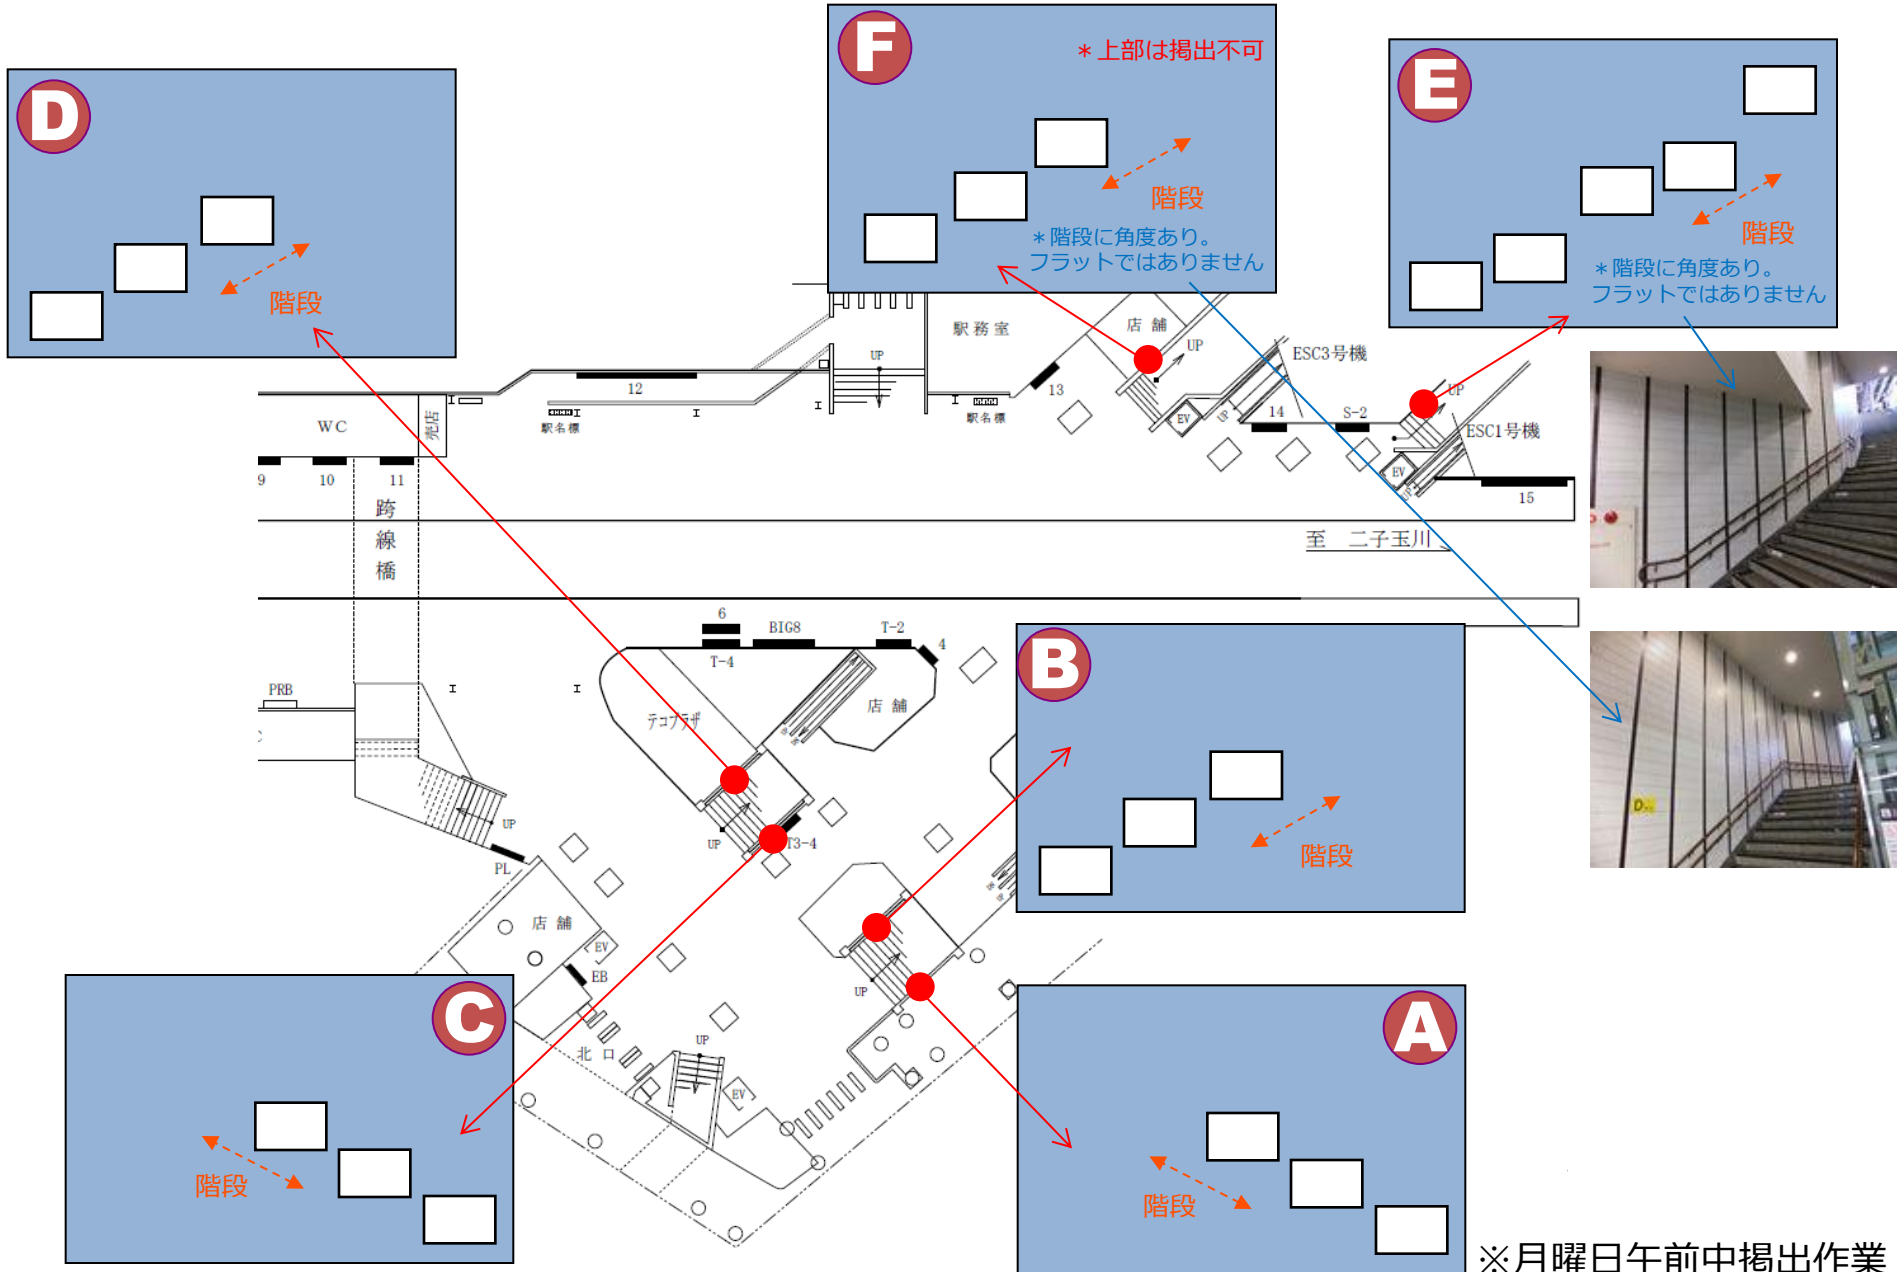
D

階段

F

＊上部は掲出不可

階段

＊階段に角度あり。
フラットではありません

E

階段

＊階段に角度あり。
フラットではありません

駅務室

店舗

UP

ESC3号機

UP

ESC1号機

12

13

14

S-2

15

WC

売店

駅名標

駅名標

9 10 11

跨線橋

至 二子玉川

6

BIG8

T-2

4

T-4

PRB

テコプラザ

店舗

UP

T3-4

UP

PL

B

階段

店舗

EV

EB

北口

UP

UP

EV

C

階段

A

階段

※月曜日午前中掲出作業